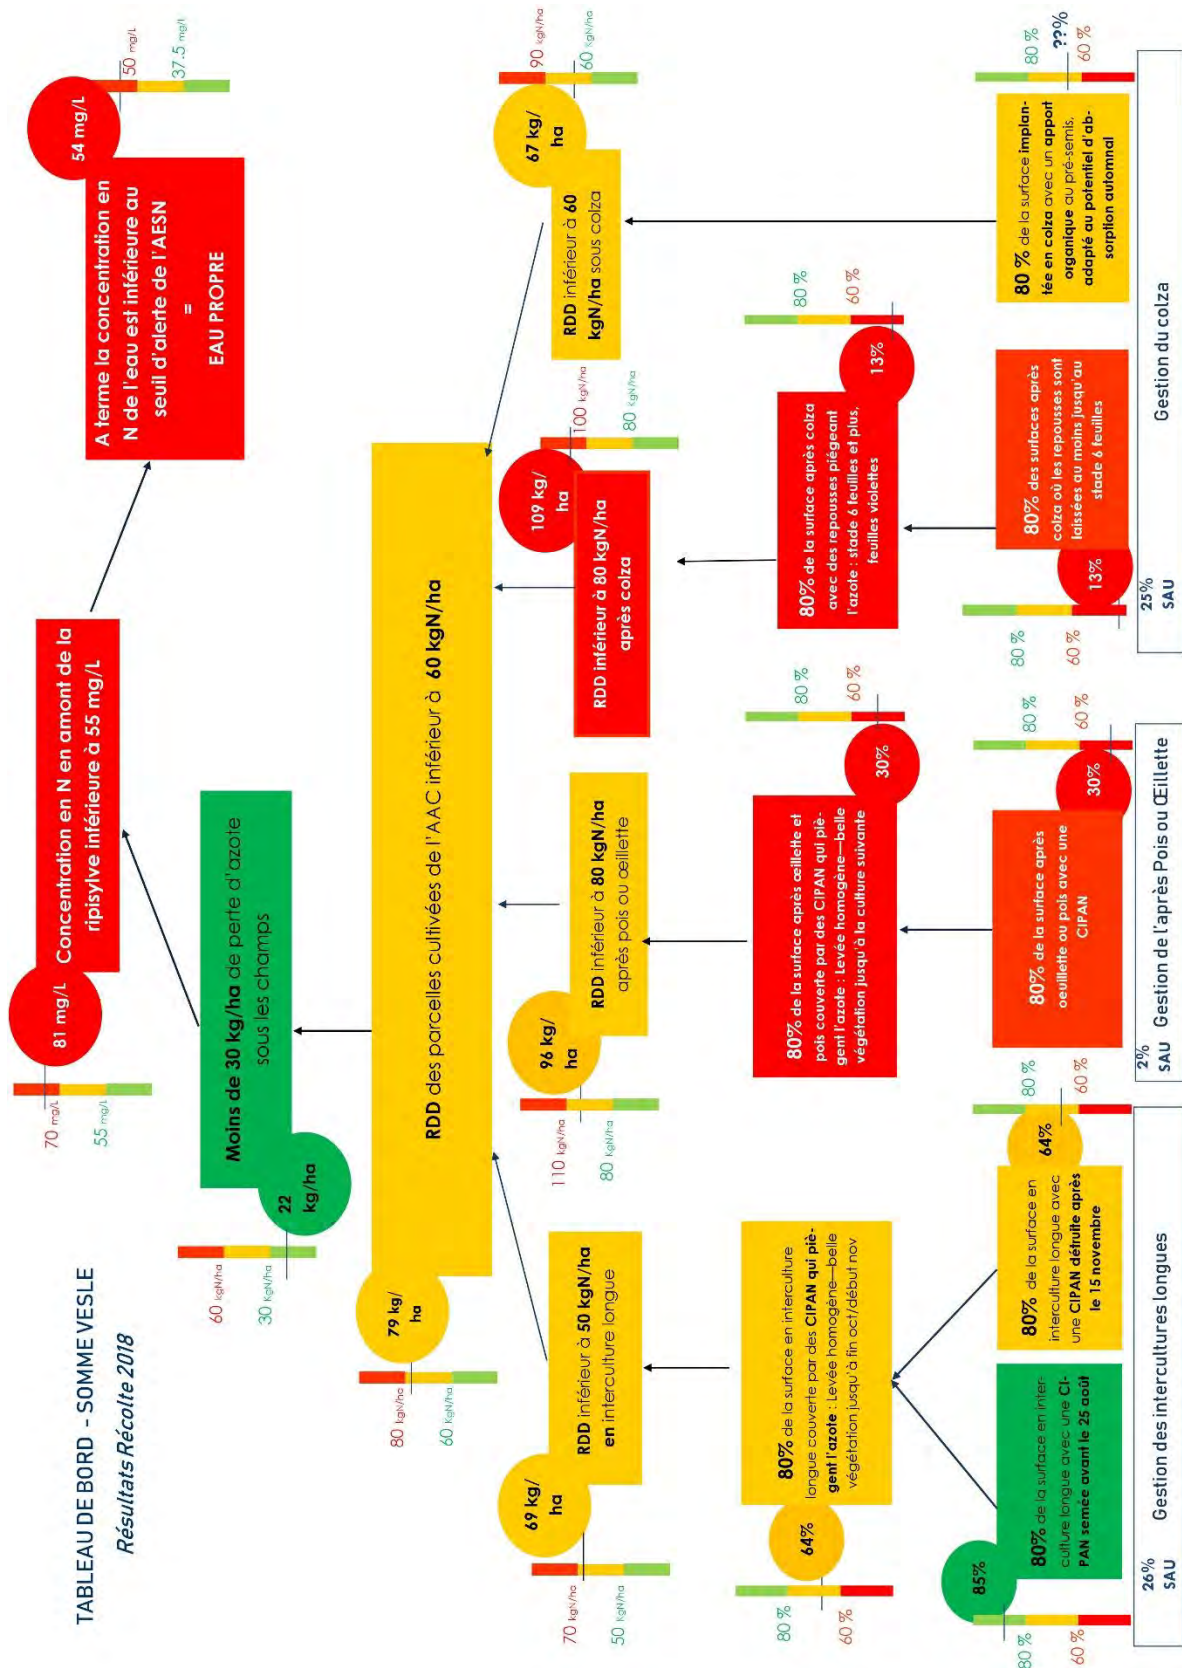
TABLEAU DE BORD - SOMME VESLE
Résultats Récolte 2018

81 mg/L
70 mg/L
55 mg/L

Concentration en N en amont de la ripisylve inférieure à 55 mg/L

54 mg/L
50 mg/L
37.5 mg/L

A terme la concentration en N de l'eau est inférieure au seuil d'alerte de l'AESN
=
EAU PROPRE

Moins de 30 kg/ha de perte d'azote sous les champs
22 kg/ha
60 kgN/ha
30 kgN/ha

RDD des parcelles cultivées de l'AAC inférieur à 60 kgN/ha
79 kg/ha
80 kgN/ha
60 kgN/ha

RDD inférieur à 50 kgN/ha en interculture longue
69 kg/ha
70 kgN/ha
50 kgN/ha

RDD inférieur à 80 kgN/ha après pois ou oeillette
96 kg/ha
110 kgN/ha
80 kgN/ha

RDD inférieur à 80 kgN/ha après colza
109 kg/ha
100 kgN/ha
80 kgN/ha

RDD inférieur à 60 kgN/ha sous colza
67 kg/ha
90 kgN/ha
60 kgN/ha

80% de la surface en interculture longue couverte par des CIPAN qui piègent l'azote : Levée homogène—belle végétation jusqu'à fin oct/début nov
64%
80 %
60 %

80% de la surface après oeillette et pois couverte par des CIPAN qui piègent l'azote : Levée homogène—belle végétation jusqu'à la culture suivante
30%
80 %
60 %

80% de la surface après colza avec des repousses piégeant l'azote : stade 6 feuilles et plus, feuilles violettes
13%
80 %
60 %

85%
80% de la surface en interculture longue avec une CIPAN semée avant le 25 août
80 %
60 %

80% de la surface en interculture longue avec une CIPAN détruite après le 15 novembre
64%
80 %
60 %

80% de la surface après oeillette ou pois avec une CIPAN
30%
80 %
60 %

80% des surfaces après colza où les repousses sont laissées au moins jusqu'au stade 6 feuilles
13%
80 %
60 %

80 % de la surface implantée en colza avec un apport organique au pré-semis, adapté au potentiel d'absorption automnal
80 %
??%
60 %

26% SAU
Gestion des intercultures longues
2% SAU
Gestion de l'après Pois ou Œillette
25% SAU
Gestion du colza